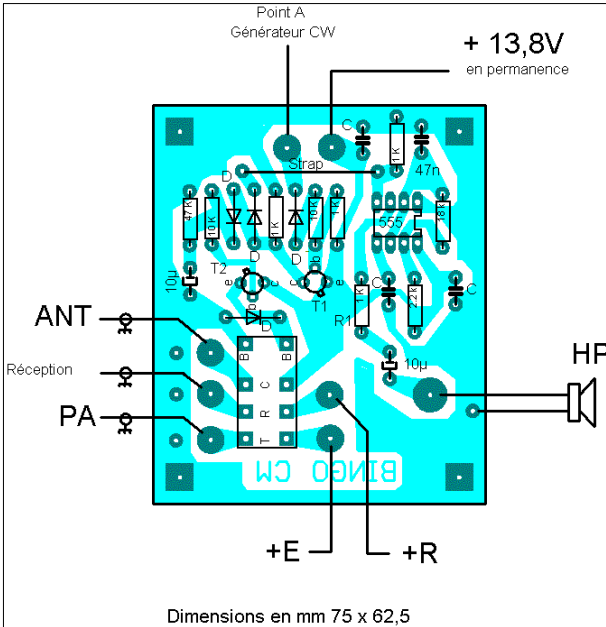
Point A
Générateur CW

+ 13,8V
en permanence

C
1K
47n
Strap
D
47K
10K
1K
10K
1K
555
18K
D
D
T2
10µ
e
b
c
c
b
e
T1
1K
C
22K
C
R1
D
10µ
B
B
C
R
T

ANT
Réception
PA
HP

BINGO CW

+E
+R

Dimensions en mm 75 x 62,5